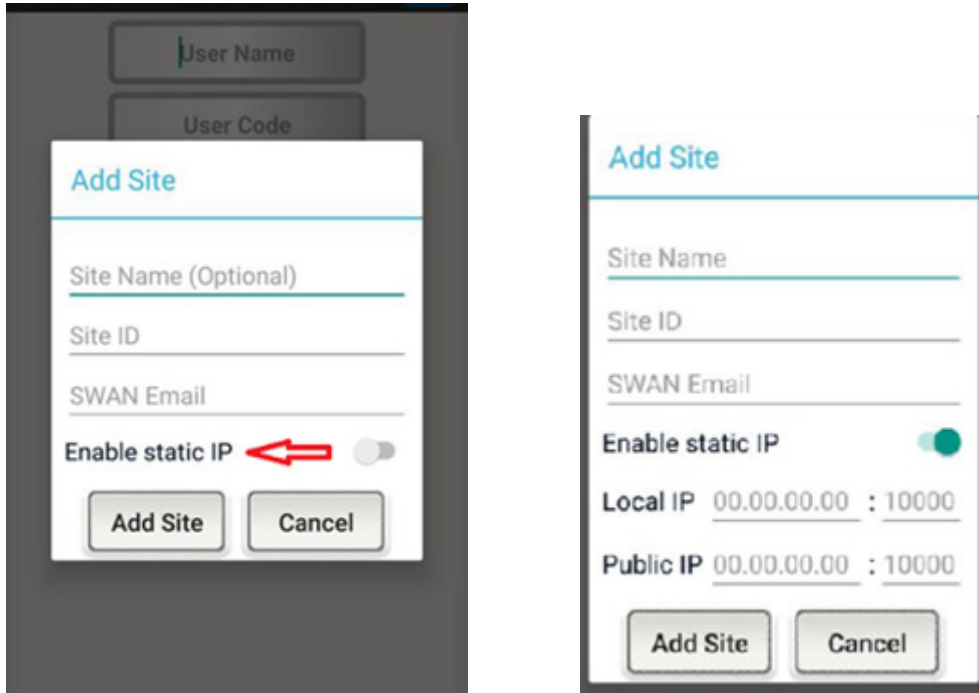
User Name

User Code

Add Site

Site Name (Optional)

Site ID

SWAN Email

Enable static IP

Add Site

Cancel

Add Site

Site Name

Site ID

SWAN Email

Enable static IP

Local IP 00.00.00.00 : 10000

Public IP 00.00.00.00 : 10000

Add Site

Cancel